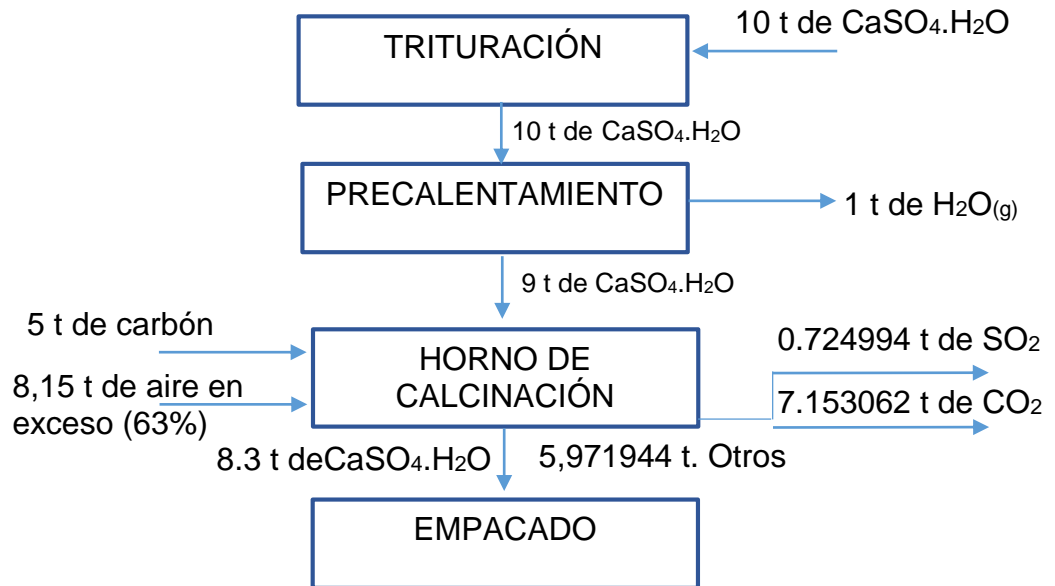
10 t de $CaSO_4.H_2O$

TRITURACIÓN

10 t de $CaSO_4.H_2O$

PRECALENTAMIENTO

1 t de $H_2O_{(g)}$

9 t de $CaSO_4.H_2O$

5 t de carbón

8,15 t de aire en exceso (63%)

HORNO DE CALCINACIÓN

0.724994 t de $SO_2$

7.153062 t de $CO_2$

8.3 t de$CaSO_4.H_2O$

5,971944 t. Otros

EMPACADO